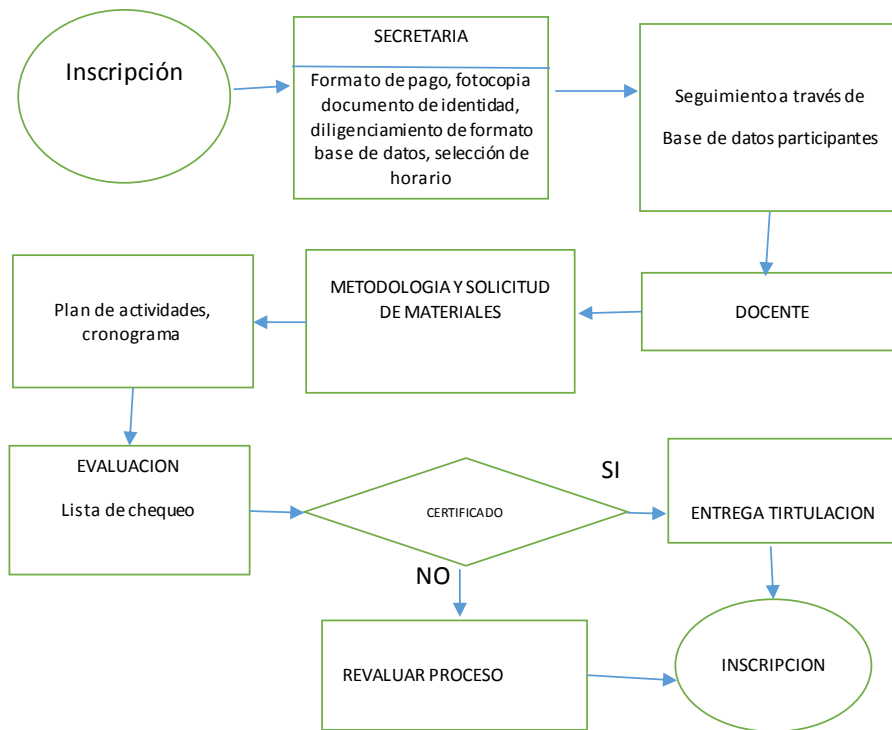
Inscripción

SECRETARIA

Formato de pago, fotocopia documento de identidad, diligenciamiento de formato base de datos, selección de horario

Seguimiento a través de

Base de datos participantes

DOCENTE

METODOLOGIA Y SOLICITUD DE MATERIALES

Plan de actividades, cronograma

EVALUACION

Lista de chequeo

CERTIFICADO

SI

ENTREGA TIRTULACION

NO

REVALUAR PROCESO

INSCRIPCION